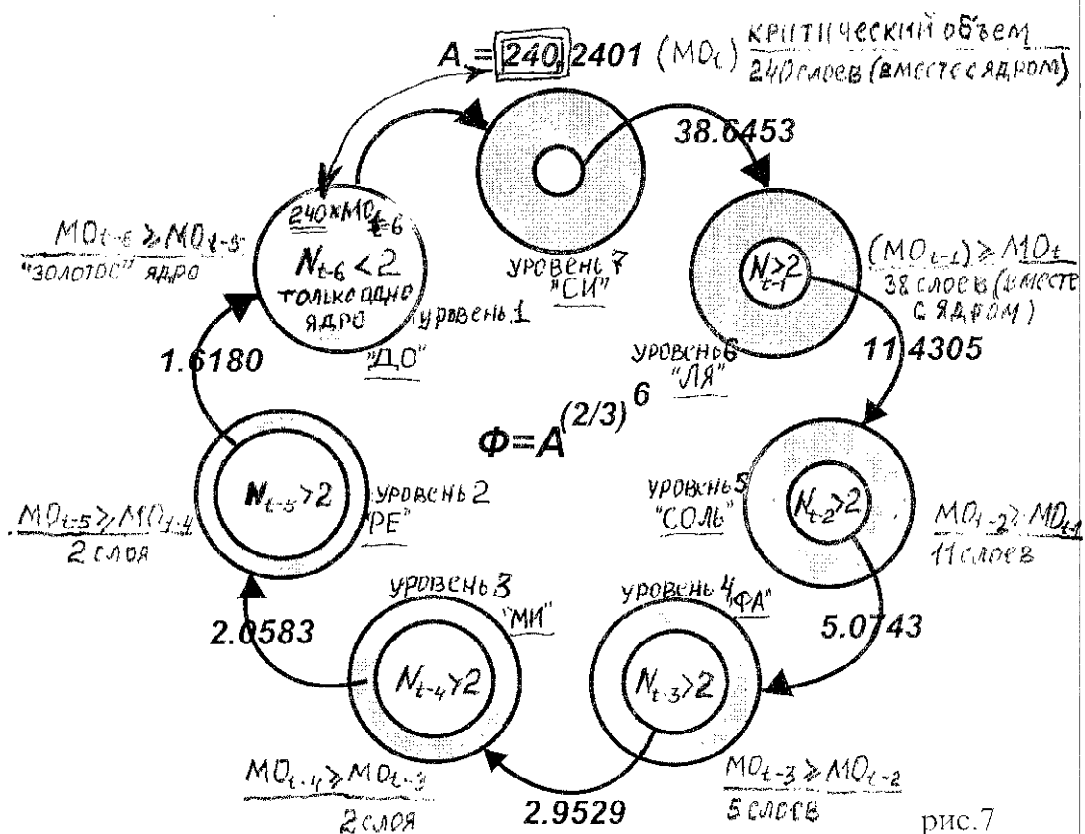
$A = \boxed{240}$, 2401 ($MO_t$) критический объем
240 слоев (вместе с ядром)

38.6453

$240 \times MO_{t-6}$
$N_{t-6} < 2$
только одно ядро
уровень 1
"ДО"

$MO_{t-6} \geq MO_{t-5}$
"золотое" ядро

уровень 7
"СИ"

$N_{t-1} > 2$

($MO_{t-1}$) $\geq MO_t$
38 слоев (вместе с ядром)

уровень 6
"ЛЯ"

11.4305

1.6180

$Ф=A^{(2/3)^6}$

$N_{t-5} > 2$
уровень 2
"РЕ"

$MO_{t-5} \geq MO_{t-4}$
2 слоя

уровень 5
"СОЛЬ"

$N_{t-2} > 2$

$MO_{t-2} \geq MO_{t-1}$
11 слоев

уровень 3
"МИ"

уровень 4
"ФА"

2.0583

5.0743

$N_{t-4} > 2$

$N_{t-3} > 2$

$MO_{t-4} \geq MO_{t-3}$
2 слоя

2.9529

$MO_{t-3} \geq MO_{t-2}$
5 слоев

рис.7